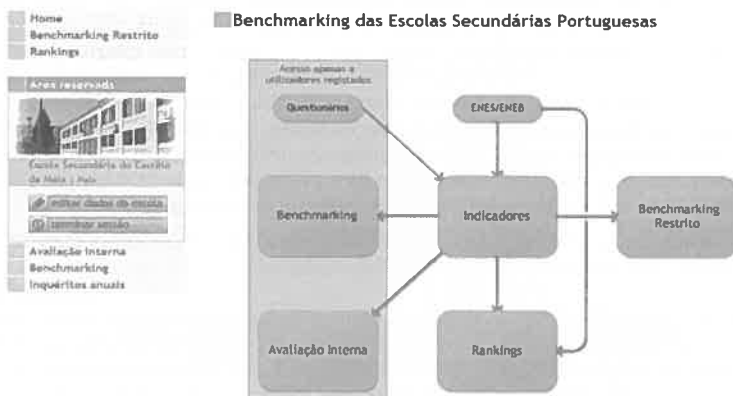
Home
Benchmarking Restrito
Rankings

Área reservada

Escola Secundária do Castêlo da Maia | Maia

editar dados da escola
terminar sessão

Avaliação Interna
Benchmarking
Inquéritos anuais

Benchmarking das Escolas Secundárias Portuguesas

Acesso apenas a utilizadores registados

Questionários

ENES/ENEB

Benchmarking

Indicadores

Benchmarking Restrito

Avaliação Interna

Rankings